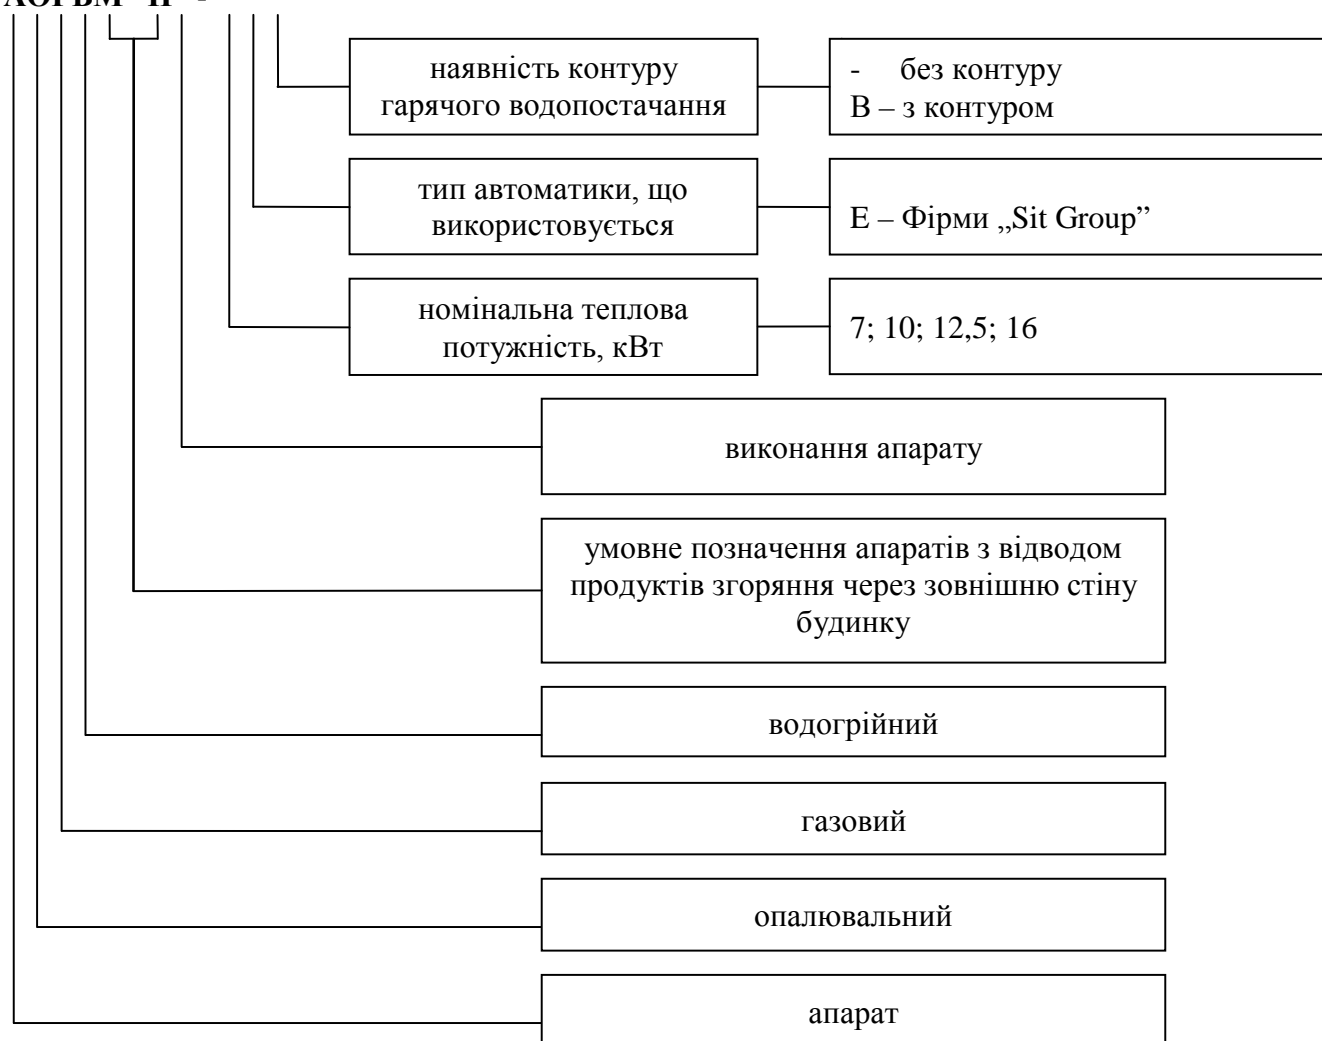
АОГВМ - П - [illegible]

наявність контуру гарячого водопостачання

- без контуру
В – з контуром

тип автоматики, що використовується

Е – Фірми „Sit Group”

номінальна теплова потужність, кВт

7; 10; 12,5; 16

виконання апарату

умовне позначення апаратів з відводом продуктів згоряння через зовнішню стіну будинку

водогрійний

газовий

опалювальний

апарат